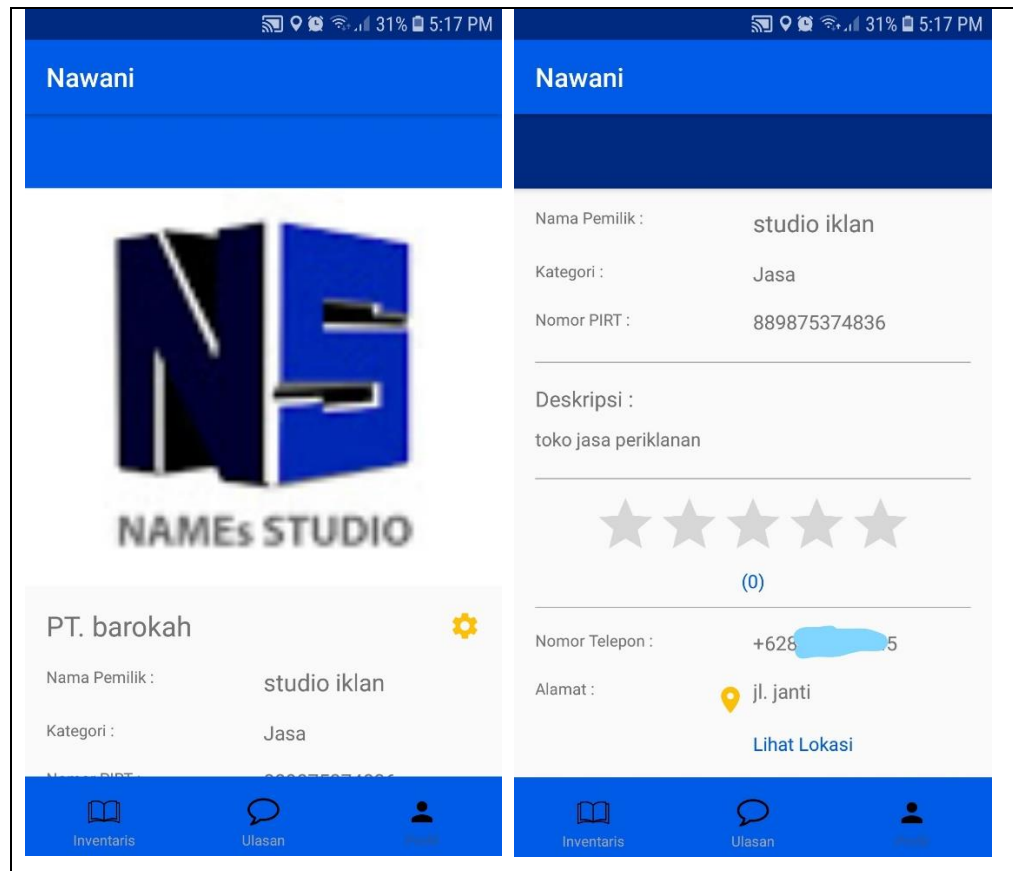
31% 5:17 PM

Nawani

NAMEs STUDIO

PT. barokah

Nama Pemilik : studio iklan

Kategori : Jasa

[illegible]

Inventaris Ulasan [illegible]

31% 5:17 PM

Nawani

Nama Pemilik : studio iklan

Kategori : Jasa

Nomor PIRT : 889875374836

Deskripsi :

toko jasa periklanan

(0)

Nomor Telepon : +628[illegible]5

Alamat : jl. janti

Lihat Lokasi

Inventaris Ulasan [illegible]